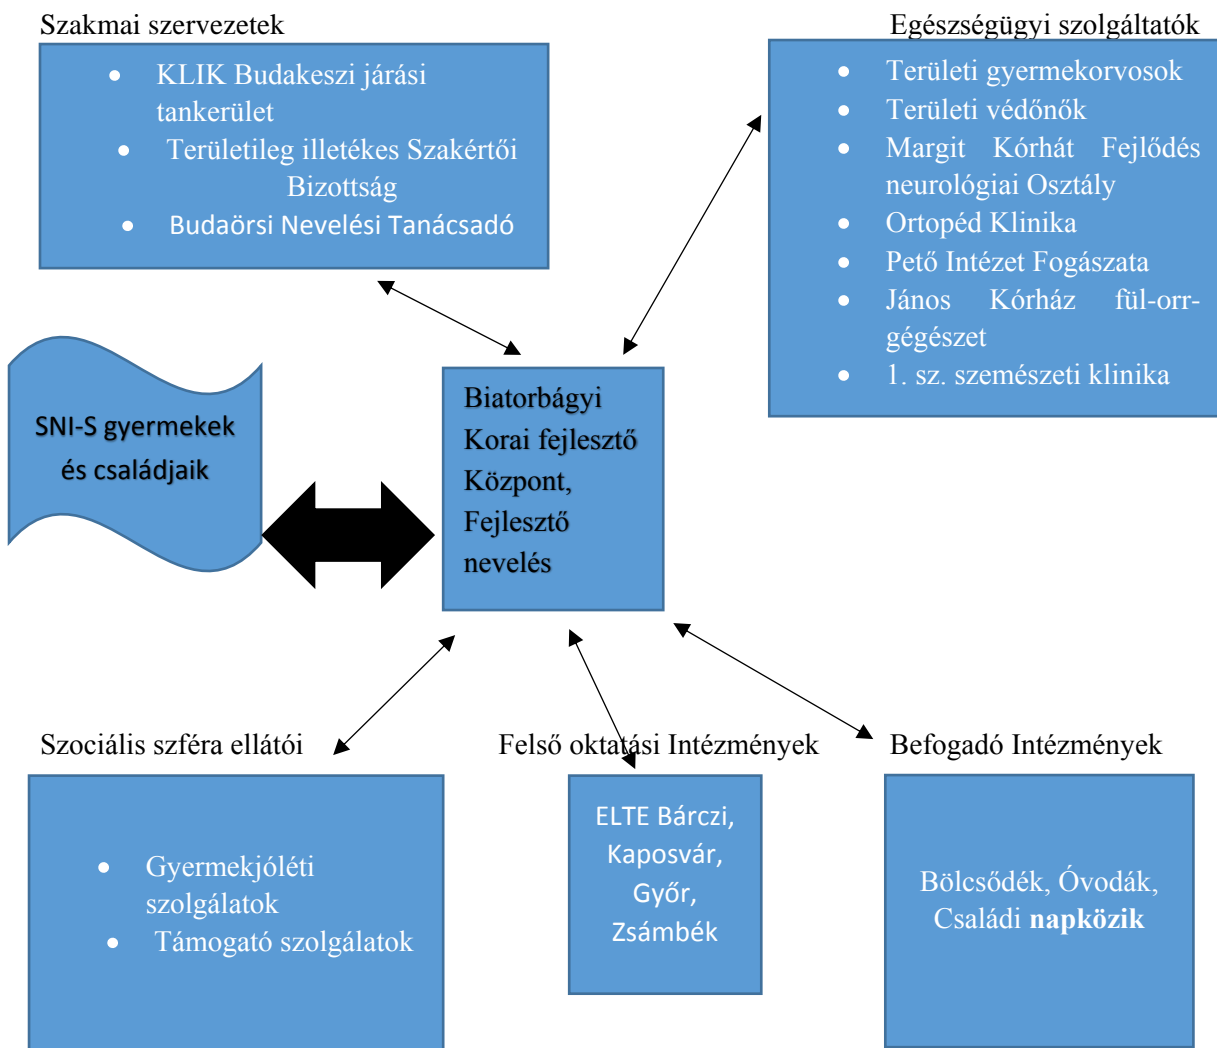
Szakmai szervezetek

- KLIK Budakeszi járási tankerület
- Területileg illetékes Szakértői Bizottság
- Budaörsi Nevelési Tanácsadó

Egészségügyi szolgáltatók

- Területi gyermekorvosok
- Területi védőnők
- Margit Kórhát Fejlődés neurológiai Osztály
- Ortopéd Klinika
- Pető Intézet Fogászata
- János Kórház fül-orr-gégészet
- 1. sz. szemészeti klinika

SNI-S gyermekek és családjaik

Biatorbágyi Korai fejlesztő Központ, Fejlesztő nevelés

Szociális szféra ellátói

- Gyermekjóléti szolgálatok
- Támogató szolgálatok

Felső oktatási Intézmények

ELTE Bárczi, Kaposvár, Győr, Zsámbék

Befogadó Intézmények

Bölcsődék, Óvodák, Családi **napközik**